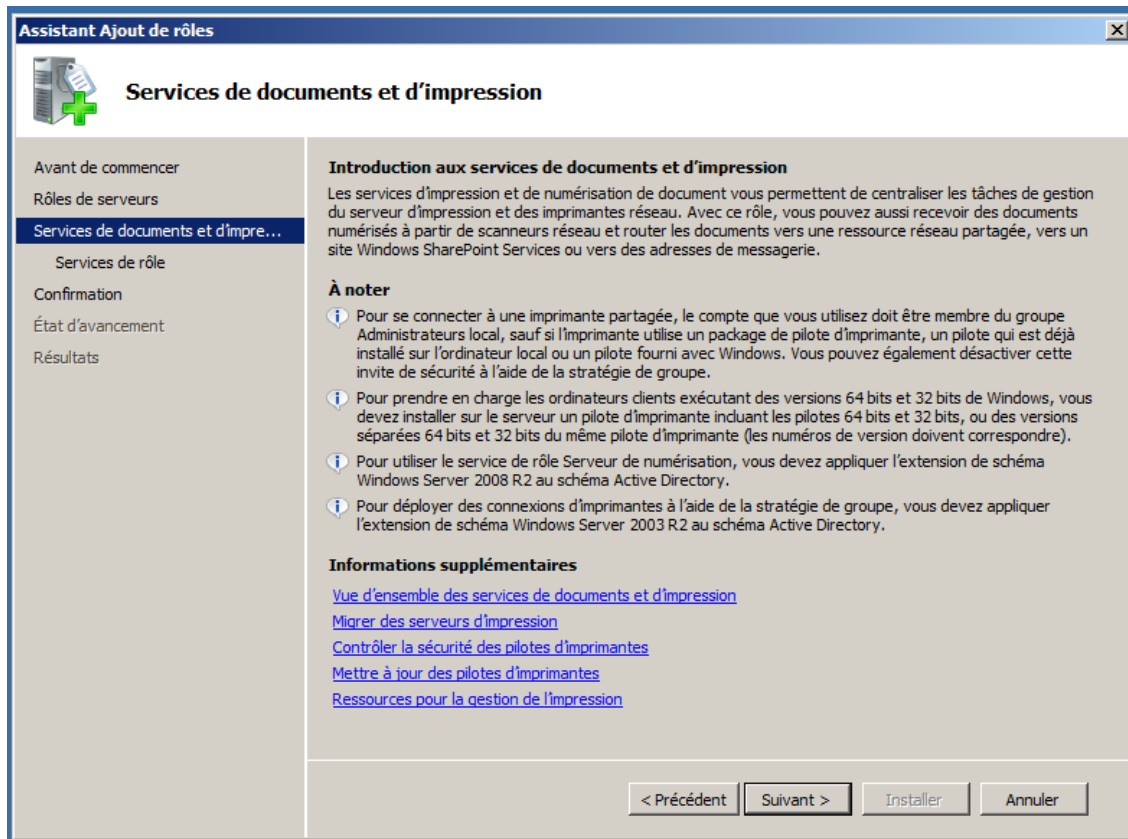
Assistant Ajout de rôles

Services de documents et d'impression

Avant de commencer
Rôles de serveurs
Services de documents et d'impre...
Services de rôle
Confirmation
État d'avancement
Résultats

Introduction aux services de documents et d'impression
Les services d'impression et de numérisation de document vous permettent de centraliser les tâches de gestion du serveur d'impression et des imprimantes réseau. Avec ce rôle, vous pouvez aussi recevoir des documents numérisés à partir de scanneurs réseau et router les documents vers une ressource réseau partagée, vers un site Windows SharePoint Services ou vers des adresses de messagerie.

À noter
Pour se connecter à une imprimante partagée, le compte que vous utilisez doit être membre du groupe Administrateurs local, sauf si l'imprimante utilise un package de pilote d'imprimante, un pilote qui est déjà installé sur l'ordinateur local ou un pilote fourni avec Windows. Vous pouvez également désactiver cette invite de sécurité à l'aide de la stratégie de groupe.

Pour prendre en charge les ordinateurs clients exécutant des versions 64 bits et 32 bits de Windows, vous devez installer sur le serveur un pilote d'imprimante incluant les pilotes 64 bits et 32 bits, ou des versions séparées 64 bits et 32 bits du même pilote d'imprimante (les numéros de version doivent correspondre).

Pour utiliser le service de rôle Serveur de numérisation, vous devez appliquer l'extension de schéma Windows Server 2008 R2 au schéma Active Directory.

Pour déployer des connexions d'imprimantes à l'aide de la stratégie de groupe, vous devez appliquer l'extension de schéma Windows Server 2003 R2 au schéma Active Directory.

Informations supplémentaires
Vue d'ensemble des services de documents et d'impression
Migrer des serveurs d'impression
Contrôler la sécurité des pilotes d'imprimantes
Mettre à jour des pilotes d'imprimantes
Ressources pour la gestion de l'impression

< Précédent | Suivant > | Installer | Annuler